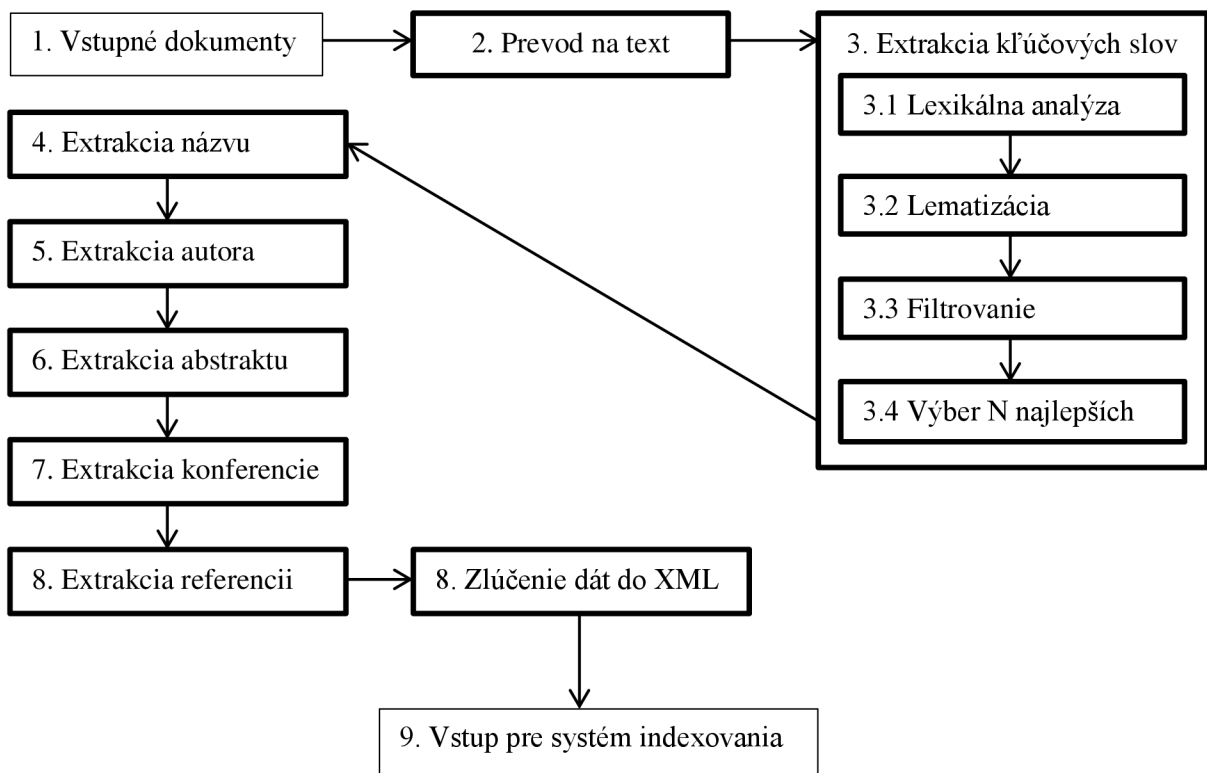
1. Vstupné dokumenty

2. Prevod na text

3. Extrakcia kľúčových slov

3.1 Lexikálna analýza

3.2 Lematizácia

3.3 Filtrovanie

3.4 Výber N najlepších

4. Extrakcia názvu

5. Extrakcia autora

6. Extrakcia abstraktu

7. Extrakcia konferencie

8. Extrakcia referencii

8. Zlúčenie dát do XML

9. Vstup pre systém indexovania